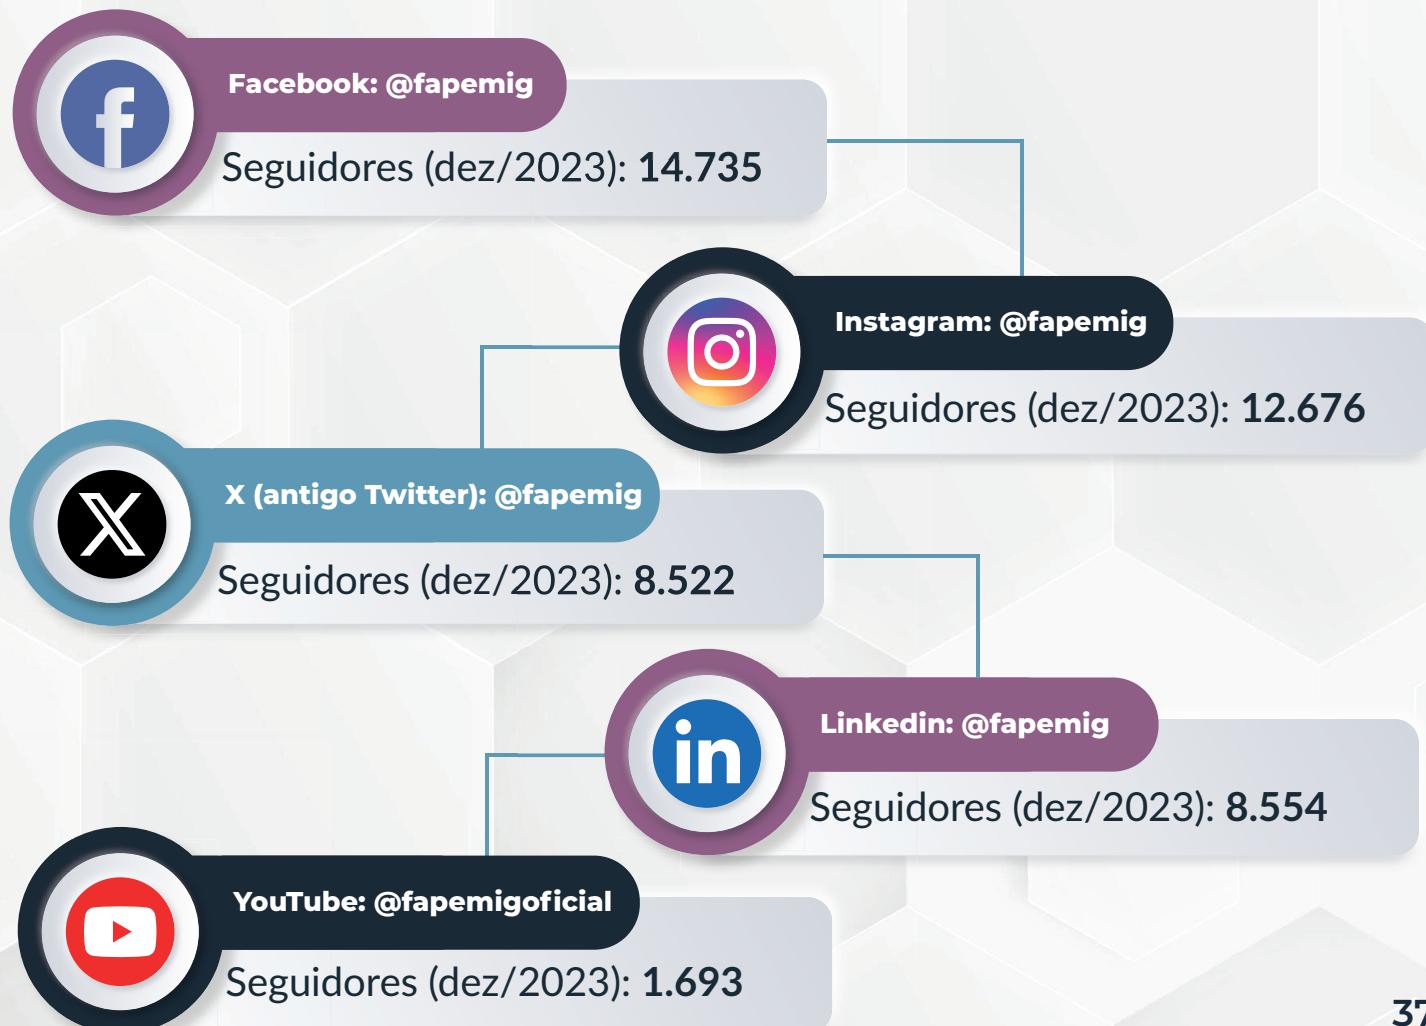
Facebook: @fapemig
Seguidores (dez/2023): **14.735**

Instagram: @fapemig
Seguidores (dez/2023): **12.676**

X (antigo Twitter): @fapemig
Seguidores (dez/2023): **8.522**

Linkedin: @fapemig
Seguidores (dez/2023): **8.554**

YouTube: @fapemigoficial
Seguidores (dez/2023): **1.693**

37